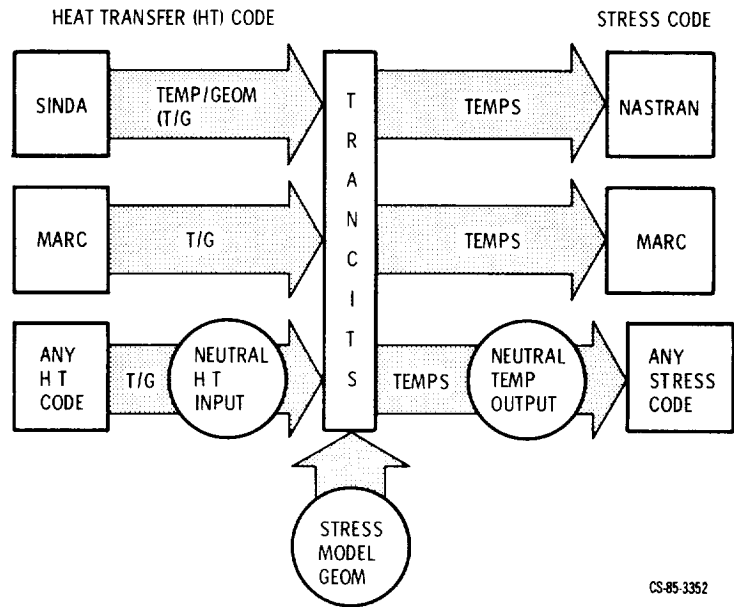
HEAT TRANSFER (HT) CODE

STRESS CODE

SINDA

TEMP/GEOM (T/G

T R A N C I T S

TEMPS

NASTRAN

MARC

T/G

TEMPS

MARC

ANY H T CODE

T/G

NEUTRAL H T INPUT

TEMPS

NEUTRAL TEMP OUTPUT

ANY STRESS CODE

STRESS MODEL GEOM

CS-85-3352